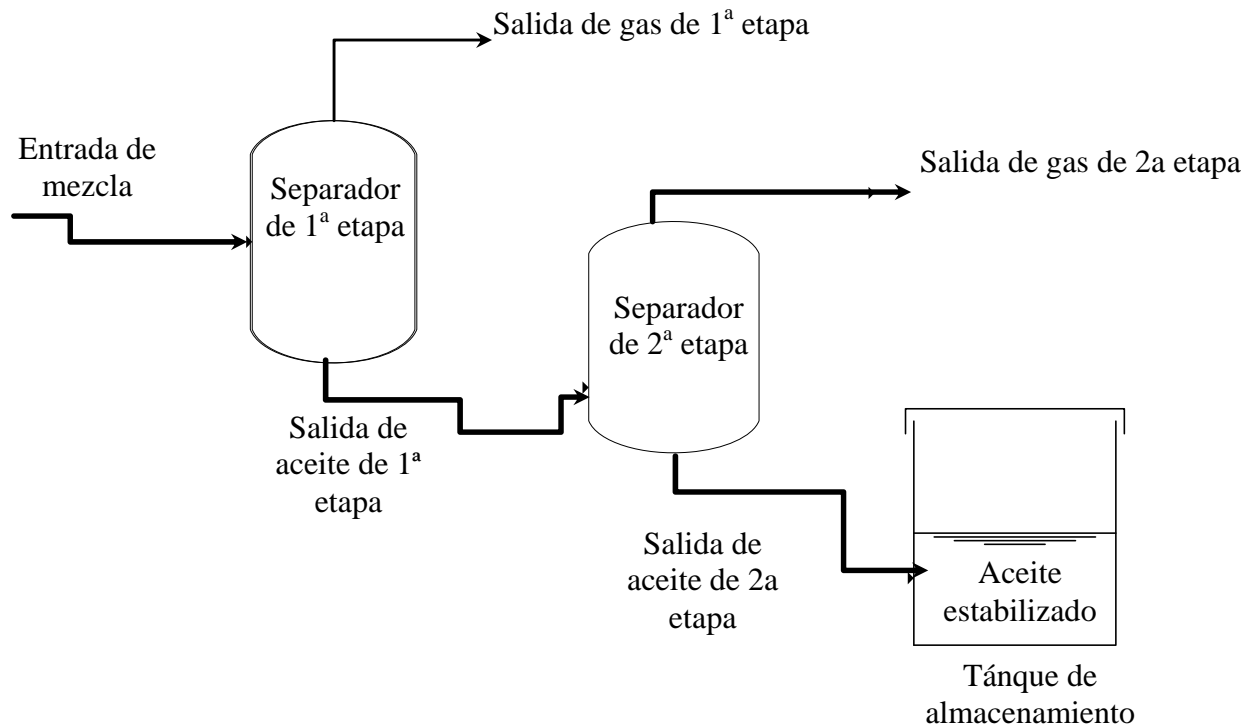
Salida de gas de 1ª etapa

Entrada de mezcla

Separador de 1ª etapa

Salida de gas de 2a etapa

Separador de 2ª etapa

Salida de aceite de 1ª etapa

Salida de aceite de 2a etapa

Aceite estabilizado

Tánque de almacenamiento